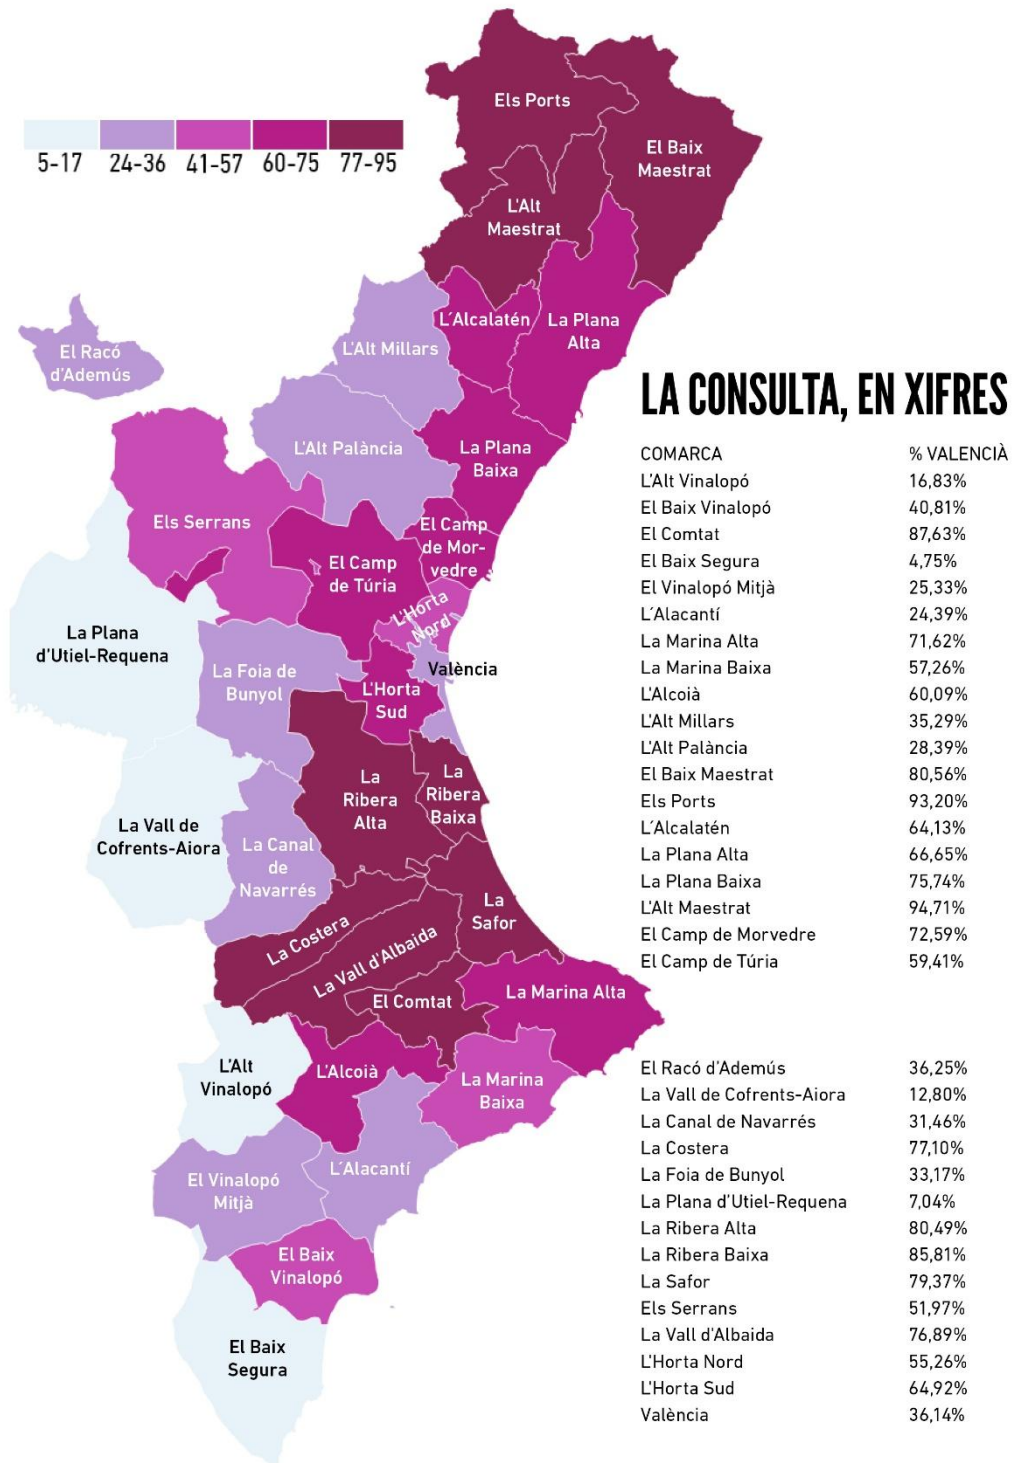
5-17 24-36 41-57 60-75 77-95

Els Ports
El Baix Maestrat
L'Alt Maestrat
L´Alcalatén
La Plana Alta
El Racó d'Ademús
L'Alt Millars
L'Alt Palància
La Plana Baixa
Els Serrans
El Camp de Morvedre
El Camp de Túria
L'Horta Nord
La Plana d'Utiel-Requena
La Foia de Bunyol
València
L'Horta Sud
La Ribera Alta
La Ribera Baixa
La Vall de Cofrents-Aiora
La Canal de Navarrés
La Safor
La Costera
La Vall d'Albaida
El Comtat
La Marina Alta
L'Alt Vinalopó
L'Alcoià
La Marina Baixa
L´Alacantí
El Vinalopó Mitjà
El Baix Vinalopó
El Baix Segura

LA CONSULTA, EN XIFRES

| COMARCA | % VALENCIÀ |
|---|---|
| L'Alt Vinalopó | 16,83% |
| El Baix Vinalopó | 40,81% |
| El Comtat | 87,63% |
| El Baix Segura | 4,75% |
| El Vinalopó Mitjà | 25,33% |
| L´Alacantí | 24,39% |
| La Marina Alta | 71,62% |
| La Marina Baixa | 57,26% |
| L'Alcoià | 60,09% |
| L'Alt Millars | 35,29% |
| L'Alt Palància | 28,39% |
| El Baix Maestrat | 80,56% |
| Els Ports | 93,20% |
| L´Alcalatén | 64,13% |
| La Plana Alta | 66,65% |
| La Plana Baixa | 75,74% |
| L'Alt Maestrat | 94,71% |
| El Camp de Morvedre | 72,59% |
| El Camp de Túria | 59,41% |
| El Racó d'Ademús | 36,25% |
| La Vall de Cofrents-Aiora | 12,80% |
| La Canal de Navarrés | 31,46% |
| La Costera | 77,10% |
| La Foia de Bunyol | 33,17% |
| La Plana d'Utiel-Requena | 7,04% |
| La Ribera Alta | 80,49% |
| La Ribera Baixa | 85,81% |
| La Safor | 79,37% |
| Els Serrans | 51,97% |
| La Vall d'Albaida | 76,89% |
| L'Horta Nord | 55,26% |
| L'Horta Sud | 64,92% |
| València | 36,14% |